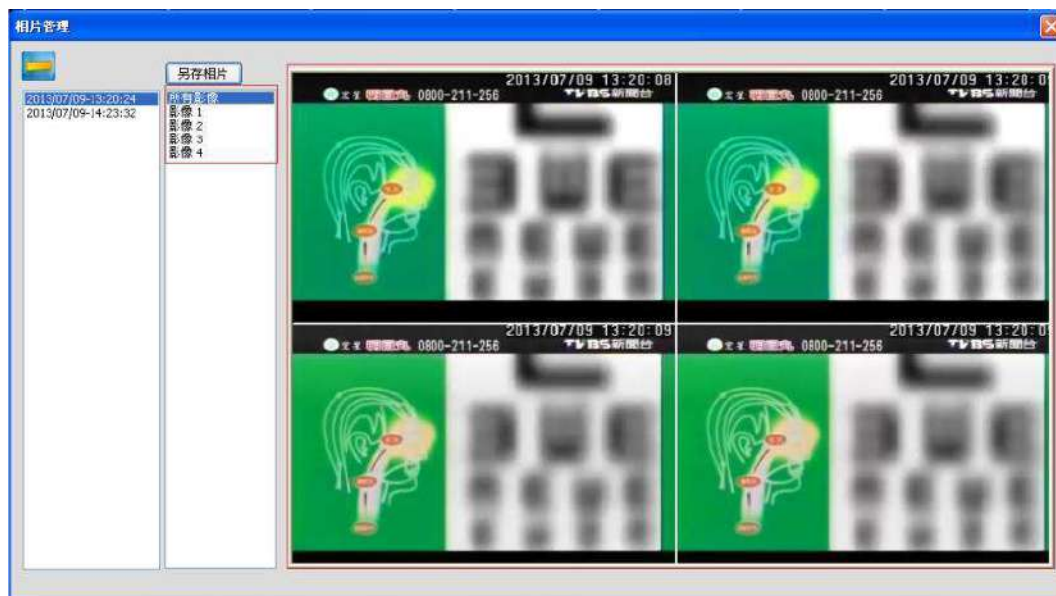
相片管理

另存相片

2013/07/09-13:20:24
2013/07/09-14:23:32

所有影像
影像 1
影像 2
影像 3
影像 4

2013/07/09 13:20:08
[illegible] 0800-211-256 TVBS新聞台

2013/07/09 13:20:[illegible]
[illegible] 0800-211-256 TVBS新聞台

2013/07/09 13:20:09
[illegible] 0800-211-256 TVBS新聞台

2013/07/09 13:20:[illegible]
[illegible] 0800-211-256 TVBS新聞台